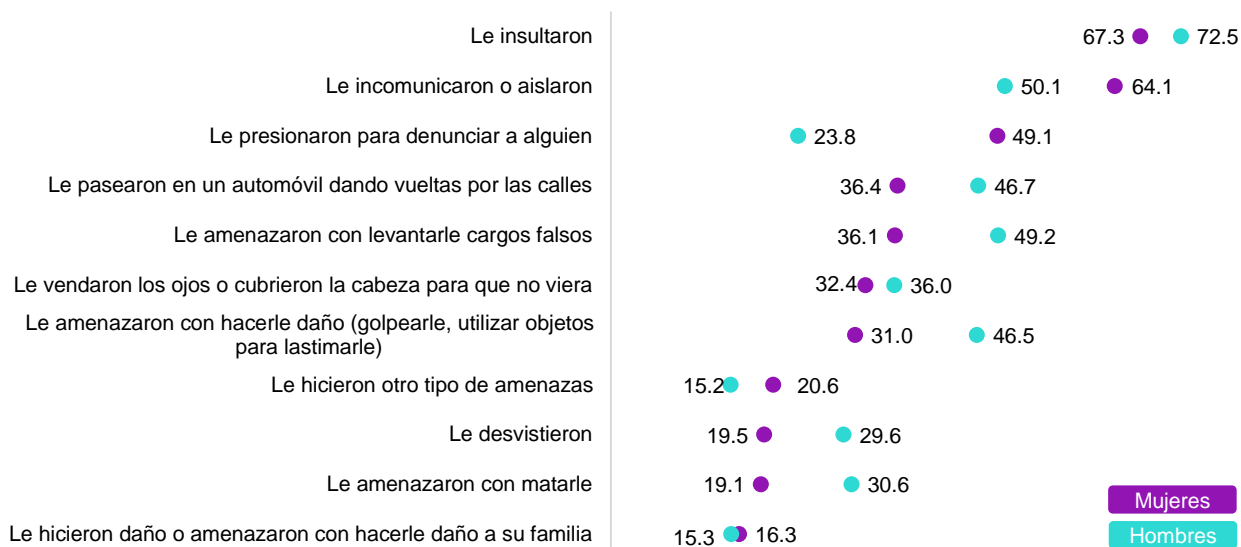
| | | |
|---|---|---|
| Le insultaron | 67.3 | 72.5 |
| Le incomunicaron o aislaron | 50.1 | 64.1 |
| Le presionaron para denunciar a alguien | 23.8 | 49.1 |
| Le pasearon en un automóvil dando vueltas por las calles | 36.4 | 46.7 |
| Le amenazaron con levantarle cargos falsos | 36.1 | 49.2 |
| Le vendaron los ojos o cubrieron la cabeza para que no viera | 32.4 | 36.0 |
| Le amenazaron con hacerle daño (golpearle, utilizar objetos para lastimarle) | 31.0 | 46.5 |
| Le hicieron otro tipo de amenazas | 15.2 | 20.6 |
| Le desvistieron | 19.5 | 29.6 |
| Le amenazaron con matarle | 19.1 | 30.6 |
| Le hicieron daño o amenazaron con hacerle daño a su familia | 15.3 | 16.3 |

Mujeres
Hombres